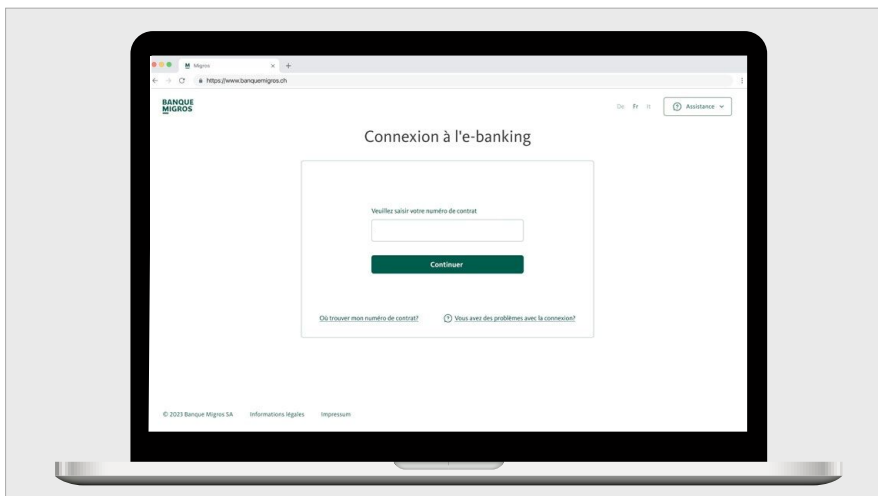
M Migros
https://www.banquemigros.ch

BANQUE MIGROS

De Fr It

Assistance

Connexion à l'e-banking

Veuillez saisir votre numéro de contrat

Continuer

Où trouver mon numéro de contrat?

Vous avez des problèmes avec la connexion?

© 2023 Banque Migros SA Informations légales Impressum